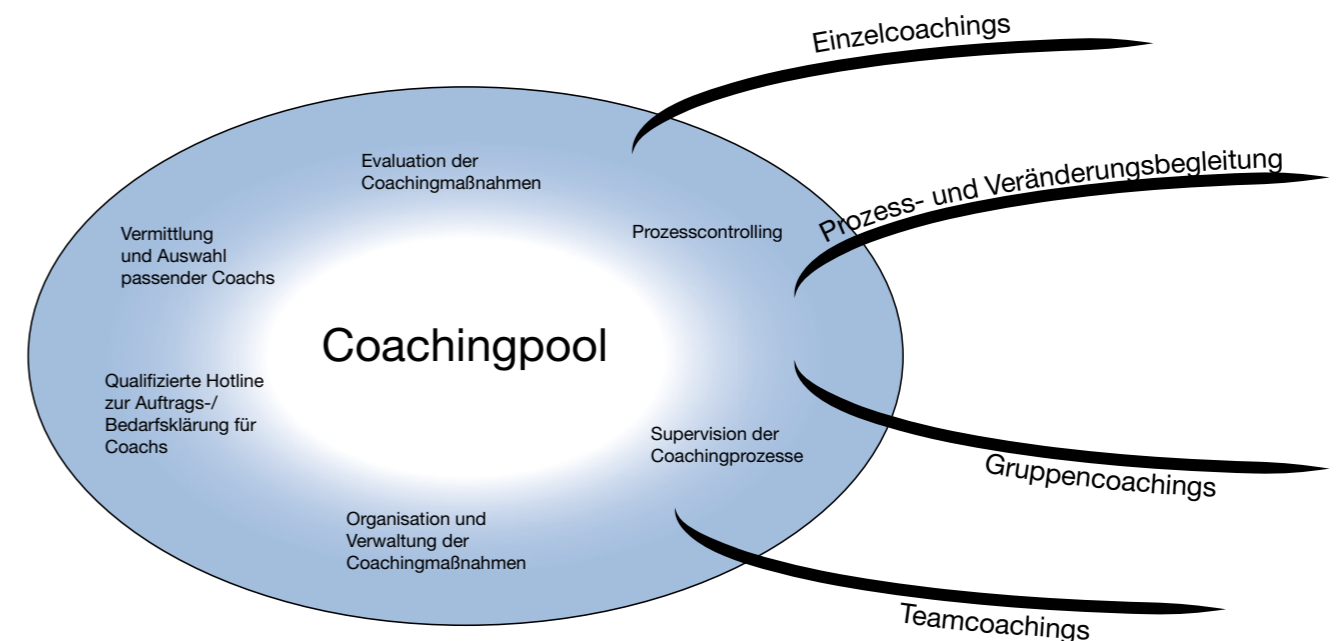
Einzelcoachings

Prozess- und Veränderungsbegleitung

Evaluation der Coachingmaßnahmen

Prozesscontrolling

Vermittlung und Auswahl passender Coachs

Coachingpool

Qualifizierte Hotline zur Auftrags-/ Bedarfsklärung für Coachs

Supervision der Coachingprozesse

Organisation und Verwaltung der Coachingmaßnahmen

Gruppencoachings

Teamcoachings